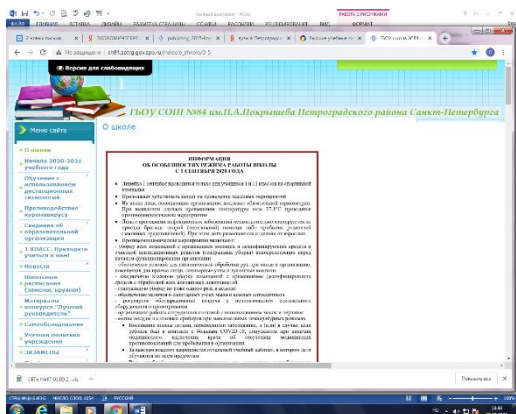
Версия для слабовидящих

ГБОУ СОШ №84 им.П.А.Покрышева Петроградского района Санкт-Петербурга

Меню сайта

О школе

Начало 2020-2021 учебного года

Обучение с использованием дистанционных технологий

Противодействие коронавирусу

Сведения об образовательной организации

1 КЛАСС. Приходите учиться к нам!

Новости

Школьное расписание (звонков, кружков)

Материалы конкурса "Лучший руководитель"

Самообследование

Учетная политика учреждения

ЭКЗАМЕНЫ

О школе

ИНФОРМАЦИЯ
ОБ ОСОБЕННОСТЯХ РЕЖИМА РАБОТЫ ШКОЛЫ
С 1 СЕНТЯБРЯ 2020 ГОДА

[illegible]

Показать все